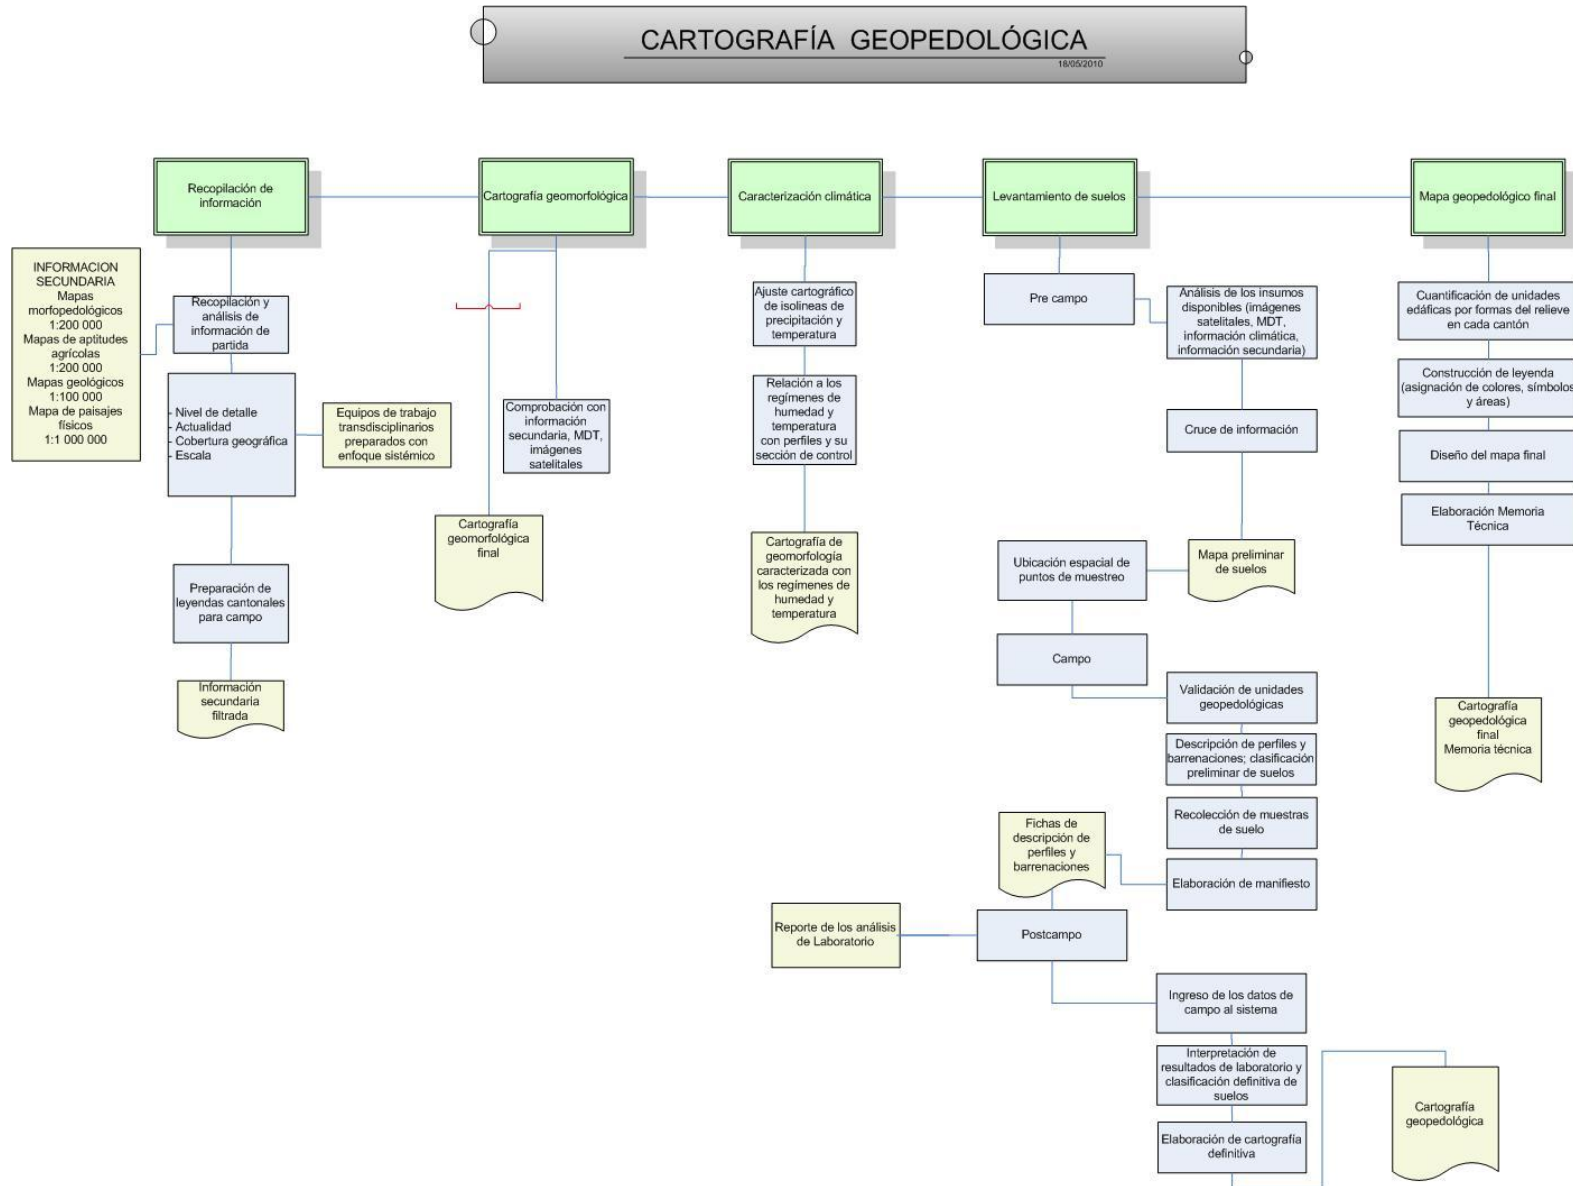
CARTOGRAFÍA GEOPEDOLÓGICA

18/05/2010

Recopilación de información

Cartografía geomorfológica

Caracterización climática

Levantamiento de suelos

Mapa geopedológico final

INFORMACION SECUNDARIA
Mapas morfopedológicos 1:200 000
Mapas de aptitudes agrícolas 1:200 000
Mapas geológicos 1:100 000
Mapa de paisajes físicos 1:1 000 000

Recopilación y análisis de información de partida

- Nivel de detalle
- Actualidad
- Cobertura geográfica
- Escala

Equipos de trabajo transdisciplinarios preparados con enfoque sistémico

Preparación de leyendas cantonales para campo

Información secundaria filtrada

Comprobación con información secundaria, MDT, imágenes satelitales

Cartografía geomorfológica final

Ajuste cartográfico de isolineas de precipitación y temperatura

Relación a los regímenes de humedad y temperatura con perfiles y su sección de control

Cartografía de geomorfología caracterizada con los regímenes de humedad y temperatura

Pre campo

Análisis de los insumos disponibles (imágenes satelitales, MDT, información climática, información secundaria)

Cruce de información

Mapa preliminar de suelos

Ubicación espacial de puntos de muestreo

Campo

Validación de unidades geopedológicas

Descripción de perfiles y barrenaciones; clasificación preliminar de suelos

Recolección de muestras de suelo

Fichas de descripción de perfiles y barrenaciones

Elaboración de manifiesto

Reporte de los análisis de Laboratorio

Postcampo

Ingreso de los datos de campo al sistema

Interpretación de resultados de laboratorio y clasificación definitiva de suelos

Elaboración de cartografía definitiva

Cartografía geopedológica

Cuantificación de unidades edáficas por formas del relieve en cada cantón

Construcción de leyenda (asignación de colores, símbolos y áreas)

Diseño del mapa final

Elaboración Memoria Técnica

Cartografía geopedológica final
Memoria técnica